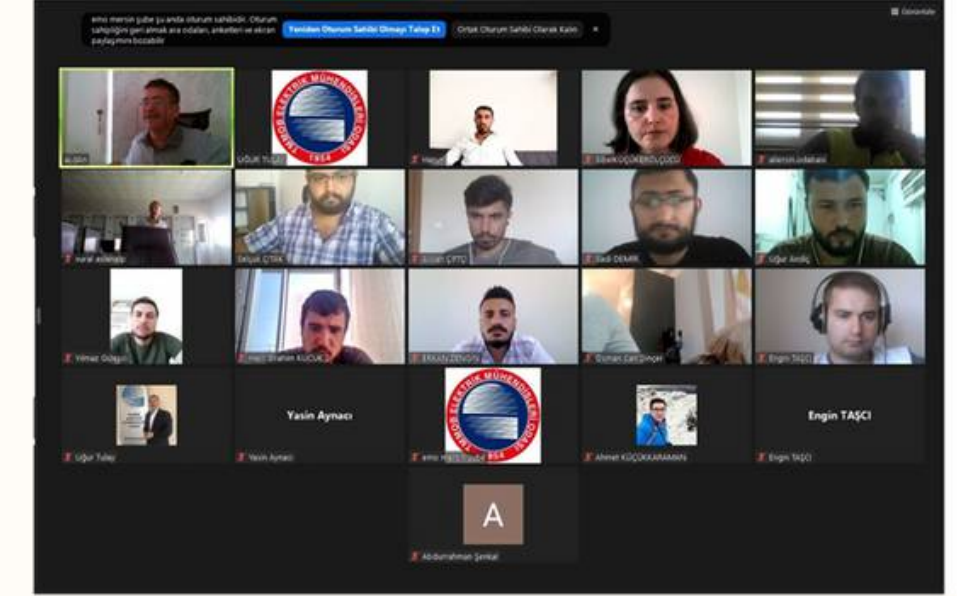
emo mersin şube şu anda oturum sahibidir. Oturum sahipliğini geri almak ara odaları, anketleri ve ekran paylaşımını bozabilir.

Yeniden Oturum Sahibi Olmayı Talep Et

Ortak Oturum Sahibi Olarak Kalın

×

Görüntüle

ALBAY

UĞUR TULEY

TMMOB ELEKTRİK MÜHENDİSLERİ ODASI 1954

Hasan

EBRU KÜÇÜKERDOĞDU

aleren.odabasi

vural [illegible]

Selçuk ÇİTAK

Ali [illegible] ÇETİN

Fadi DEMİR

Uğur Andıç

Yılmaz Gözgün

Hacı İbrahim KÜÇÜK

ERKAN ZENGİN

Osman Can Dinçer

Engin TAŞCI

Uğur Tuley

Yasin Aynacı

Yasin Aynacı

TMMOB ELEKTRİK MÜHENDİSLERİ ODASI 1954

emo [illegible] Şube

Ahmet KÜÇÜKKARAMAN

Engin TAŞCI

Engin TAŞCI

A

Abdurrahman Şenkal